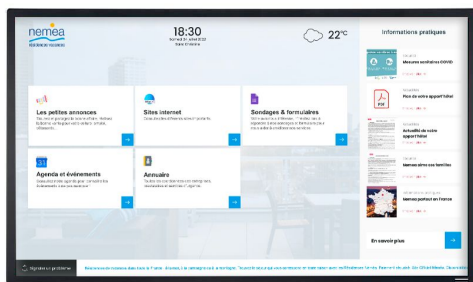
nemea
RÉSIDENCES SERVICES

18:30
Samedi 31 juillet 2021
Saint Ignace

22°C

Informations pratiques

Les petites annonces
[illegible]

Sites internet
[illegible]

Sondages & formulaires
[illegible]

Agenda et évènements
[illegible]

Annuaire
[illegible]

Mesures sanitaires COVID

Plan de votre appart'hôtel

Actualité de votre appart'hôtel

Nemea aime ses familles

Nemea partout en France

En savoir plus

Signaler un problème

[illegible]